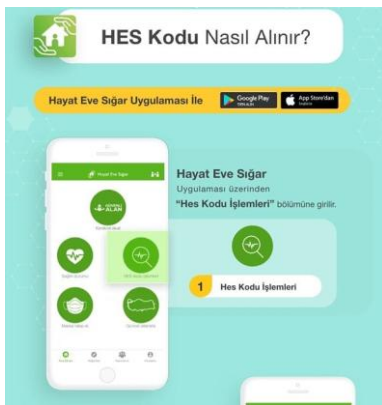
HES Kodu Nasıl Alınır?

Hayat Eve Sığar Uygulaması İle

Google Play

App Store'dan

Hayat Eve Sığar

ALAN

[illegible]

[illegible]

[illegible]

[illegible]

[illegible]

Hayat Eve Sığar
Uygulaması üzerinden
"Hes Kodu İşlemleri" bölümüne girilir.

1 Hes Kodu İşlemleri